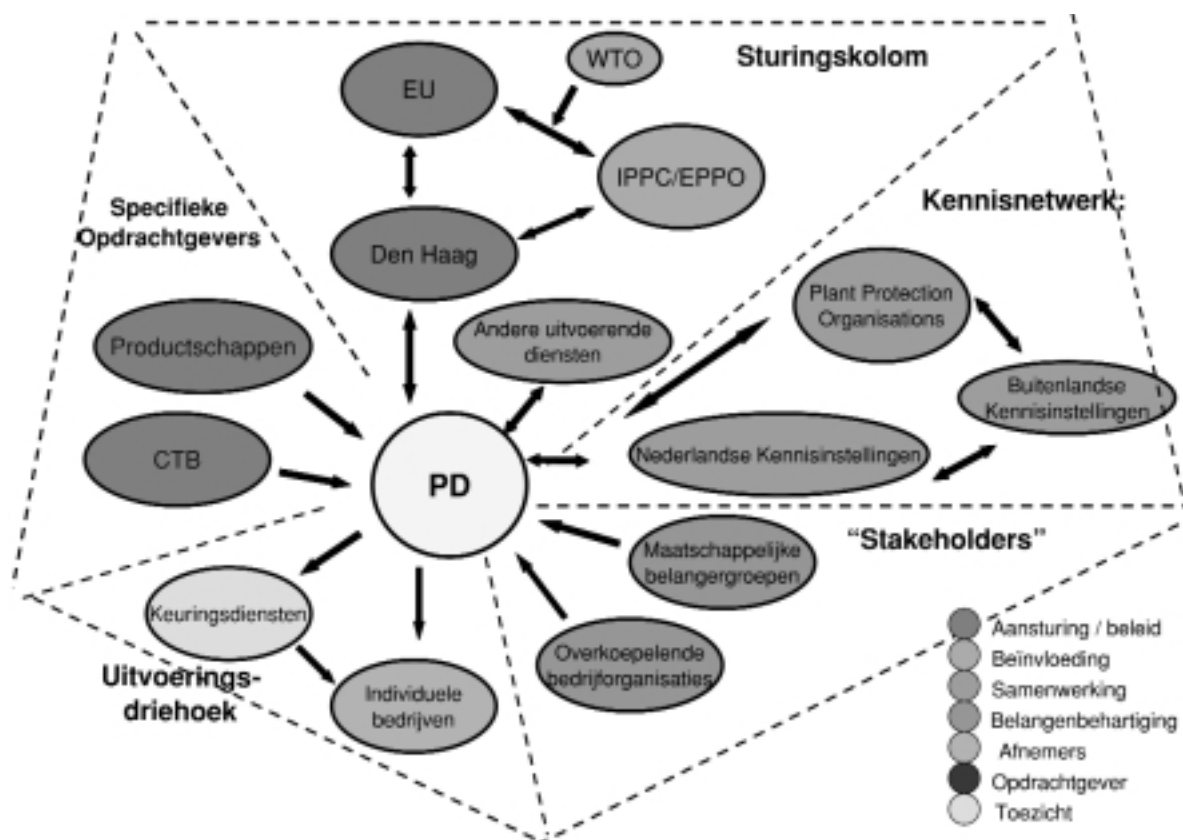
Sturingskolom

WTO

EU

IPPC/EPPO

Specifieke Opdrachtgevers

Den Haag

Kennisnetwerk:

Plant Protection Organisations

Productschappen

Andere uitvoerende diensten

Buitenlandse Kennisinstellingen

CTB

PD

Nederlandse Kennisinstellingen

"Stakeholders"

Maatschappelijke belangergroepen

Keuringsdiensten

Overkoepelende bedrijforganisaties

Uitvoeringsdriehoek

Individuele bedrijven

Aansturing / beleid
Beïnvloeding
Samenwerking
Belangenbehartiging
Afnemers
Opdrachtgever
Toezicht